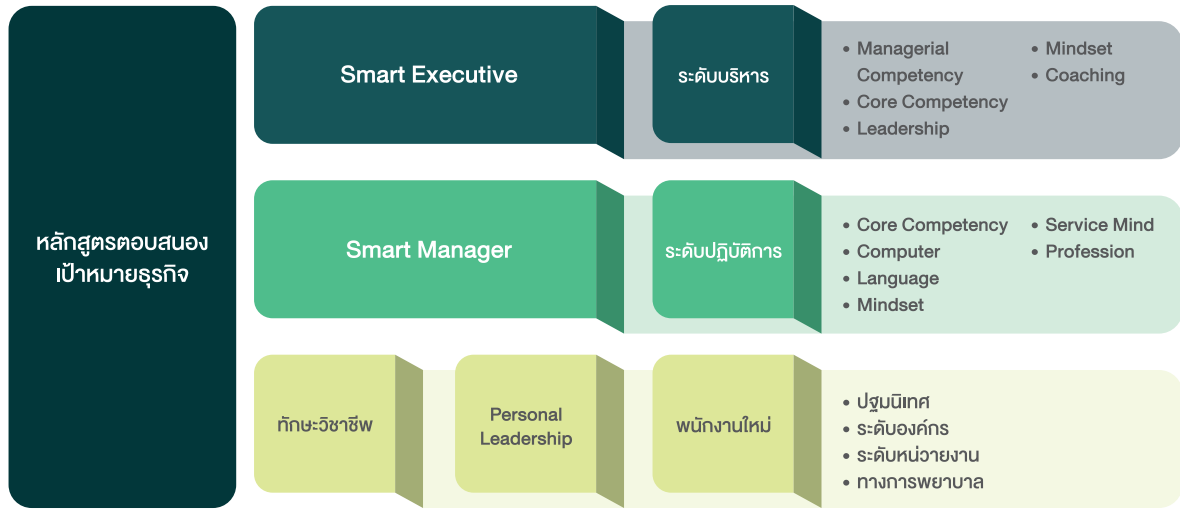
หลักสูตรตอบสนองเป้าหมายธุรกิจ

Smart Executive

ระดับบริหาร

- Managerial Competency
- Core Competency
- Leadership
- Mindset
- Coaching

Smart Manager

ระดับปฏิบัติการ

- Core Competency
- Computer
- Language
- Mindset
- Service Mind
- Profession

ทักษะวิชาชีพ

Personal Leadership

พนักงานใหม่

- ปฐมนิเทศ
- ระดับองค์กร
- ระดับหน่วยงาน
- ทางการพยาบาล